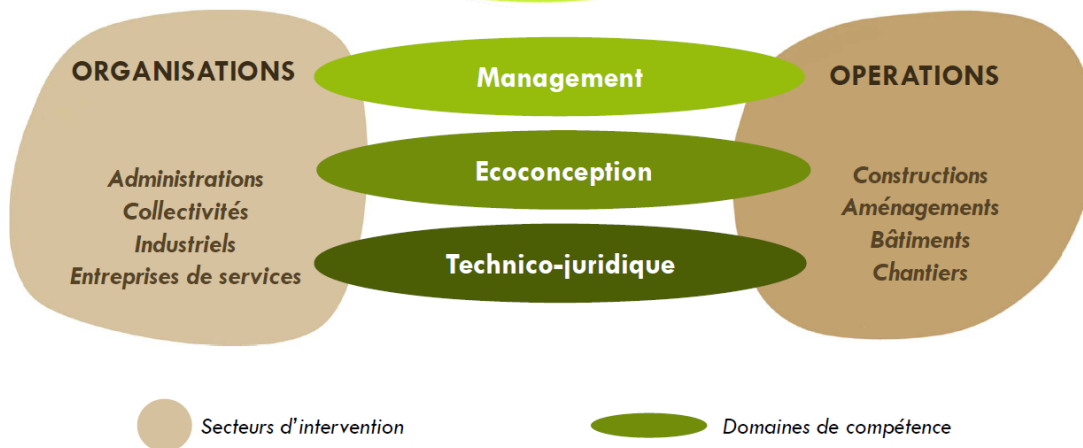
ORGANISATIONS

Administrations
Collectivités
Industriels
Entreprises de services

Management

Ecoconception

Technico-juridique

OPERATIONS

Constructions
Aménagements
Bâtiments
Chantiers

Secteurs d'intervention

Domaines de compétence